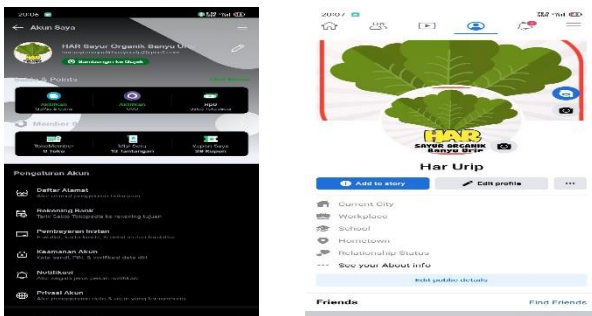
20:06

Akun Saya

HAR Sayur Organik Banyu Urip

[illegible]

Bergabung ke Bisnis

Saldo & Points

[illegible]

Aktifkan

Aktifkan

Hpo

Member

Toko Member

0 Toko

Misi Seru

12 tantangan

Kupon Saya

29 Kupon

Pengaturan Akun

Daftar Alamat

Atur alamat pengiriman belanjaan

Rekening Bank

Tarik Saldo Tokopedia ke rekening tujuan

Pembayaran Instan

E-wallet, kartu kredit, & debit instan terdaftar

Keamanan Akun

Kata sandi, PIN, & verifikasi data diri

Notifikasi

Atur segala jenis pesan notifikasi

Privasi Akun

Atur penggunaan data & akun yang tersambung

20:07

HAR

SAYUR ORGANIK

Banyu Urip

Har Urip

Add to story

Edit profile

...

Current City

Workplace

School

Hometown

Relationship Status

See your About info

Edit public details

Friends

Find Friends